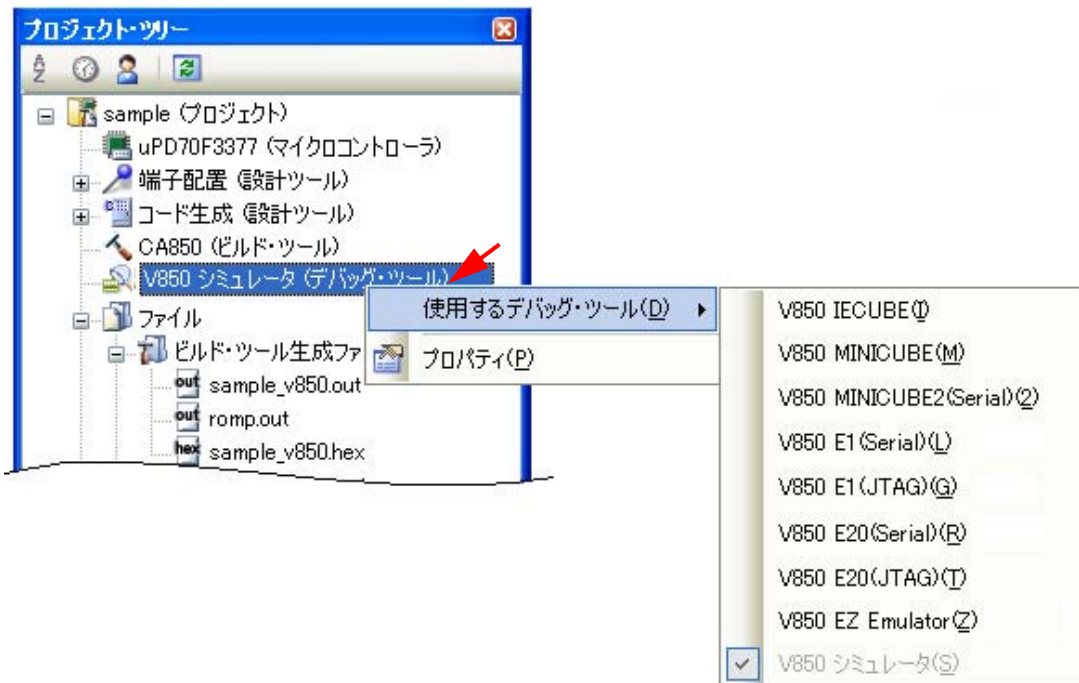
プロジェクト・ツリー

sample (プロジェクト)
uPD70F3377 (マイクロコントローラ)
端子配置 (設計ツール)
コード生成 (設計ツール)
CA850 (ビルド・ツール)
V850 シミュレータ (デバッグ・ツール)
ファイル
ビルド・ツール生成ファ
out sample_v850.out
out romp.out
hex sample_v850.hex

使用するデバッグ・ツール(D)
プロパティ(P)

V850 IECUBE(I)
V850 MINICUBE(M)
V850 MINICUBE2(Serial)(2)
V850 E1(Serial)(L)
V850 E1(JTAG)(G)
V850 E20(Serial)(R)
V850 E20(JTAG)(T)
V850 EZ Emulator(Z)
V850 シミュレータ(S)